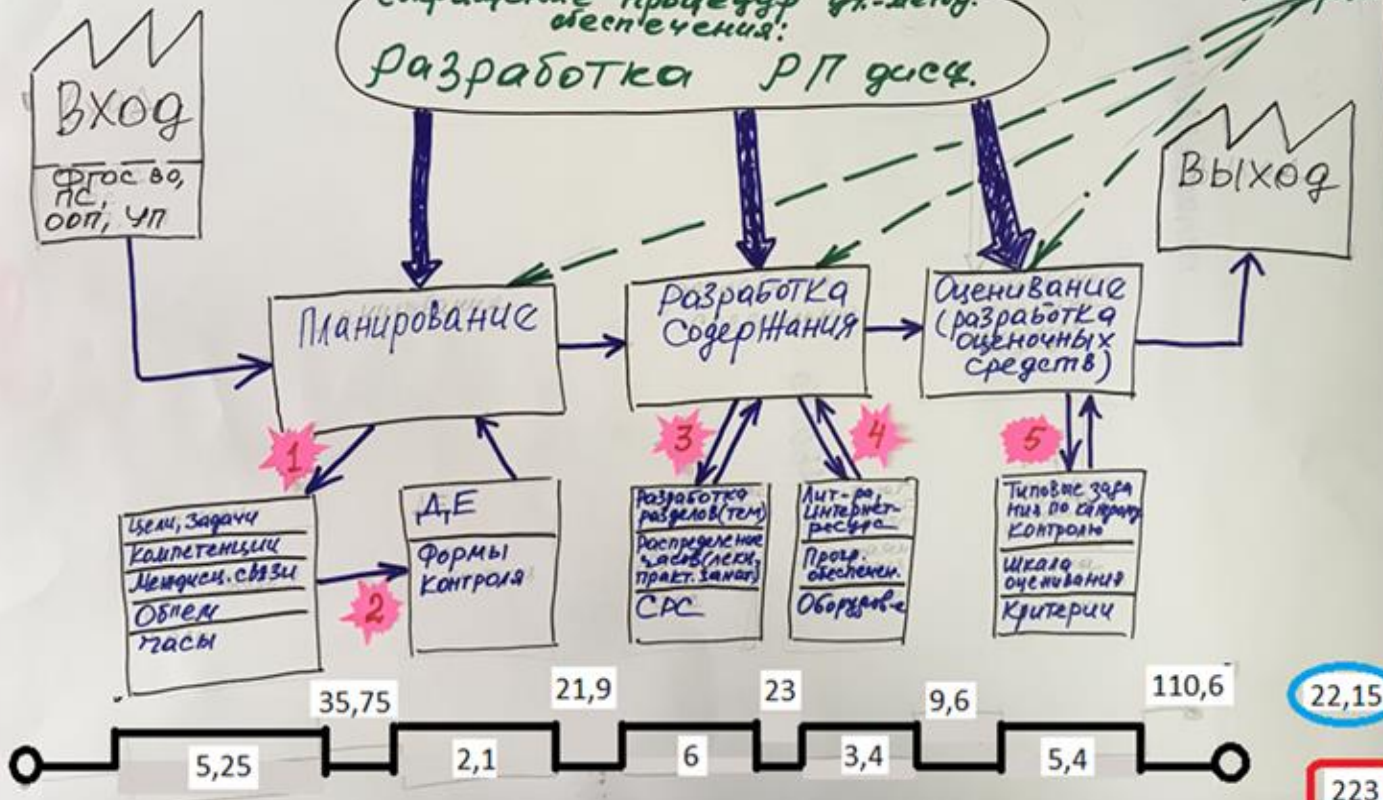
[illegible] процедур уч.-метод. обеспечения:
Разработка РП дисц.

Вход
ФГОС ВО, ПС, ООП, УП

Выход

Планирование

Разработка Содержания

Оценивание (разработка оценочных средств)

1
2
3
4
5

Цели, Задачи
Компетенции
Междисц. связи
Объем
Часы

Д,Е
Формы контроля

Разработка разделов (тем)
Распределение часов (лекц., практ. занят.)
СРС

Лит-ра, Интернет-ресурсы
Прогр. обеспечен.
Оборудова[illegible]

Типовые задания по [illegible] контролю
Шкала оценивания
Критерии

35,75
21,9
23
9,6
110,6
22,15
5,25
2,1
6
3,4
5,4
223